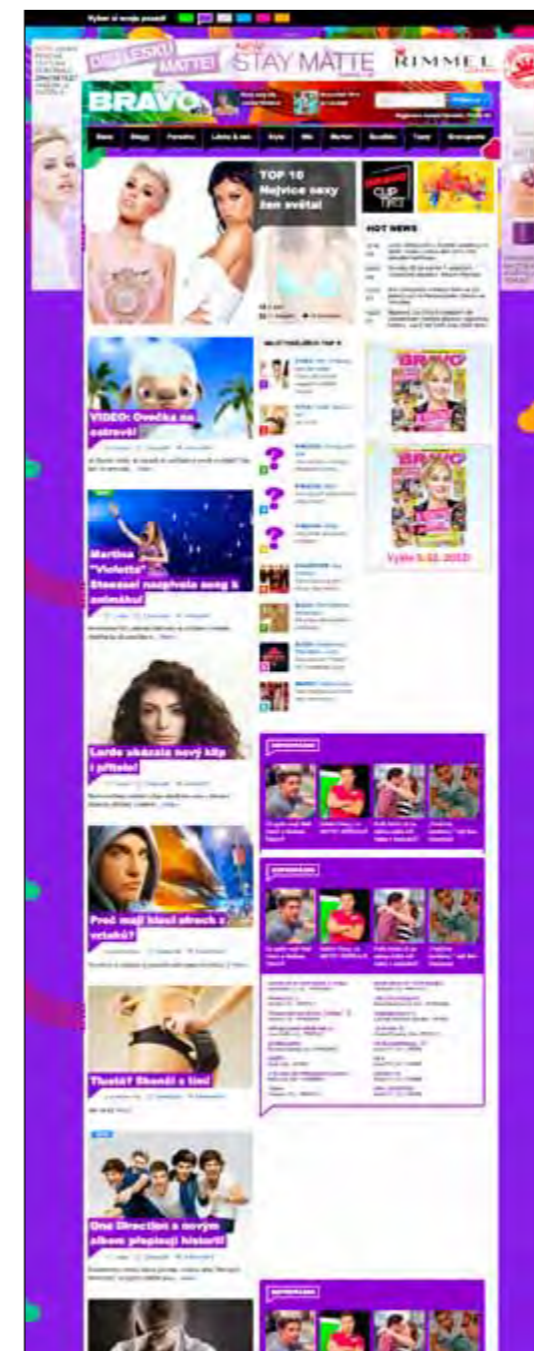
Vyber si svoju pozadí

DEJ LESKU MATTE! NEW STAY MATTE RIMMEL

BRAVO

Novinky Blogy Fotoalba Láska & sex Styl Hudba Filmy Hry Zajímavosti Testy

TOP 10 Nejvíce sexy žen světa!

CLIP

HOT NEWS

VIDEO: Ovečka na ostrově!

NEJČTENĚJŠÍ TOP 5

Martina "Violetta" Stoessel nazpívala song k animáku!

Lorde ukázala nový klip i přítele!

Proč mají kluci strach z vztahů?

Tlustá? Skonči s tím!

One Direction s novým albem přepisují historii!

Vyjde 5.12.2013!

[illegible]